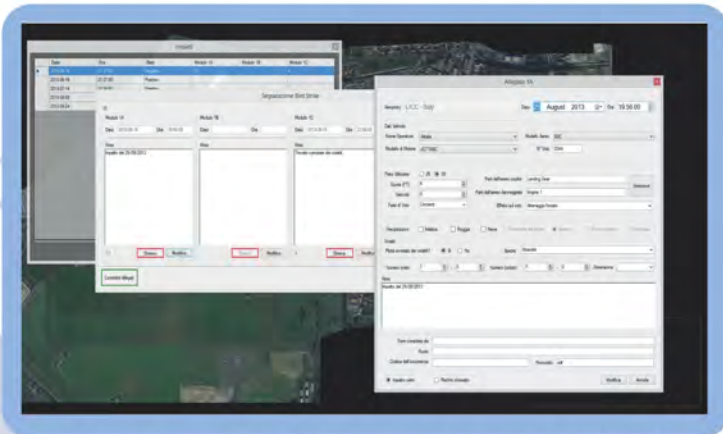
Incidenti

| Data | Ora | Stato | Modulo 1A | Modulo 1B | Modulo 1C |
|---|---|---|---|---|---|
| 2013-08-15 | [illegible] | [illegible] | | | |
| 2013-08-16 | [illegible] | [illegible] | | | |
| 2013-07-14 | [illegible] | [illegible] | | | |
| 2013-06-06 | | | | | |
| 2013-06-04 | | | | | |

Segnalazione Bird Strike

Modulo 1A
Data 2013-08-15 Ora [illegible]
Note
Inserito del 29-08-2013
Elimina Modifica

Modulo 1B
Data Ora
Note
Elimina Modifica

Modulo 1C
Data 2013-08-15 Ora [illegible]
Note
Decollo consolare dei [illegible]
Elimina Modifica

Controllo Allegati

Allegato 1A

Aeroporto LICC - Italy
Data August 2013 Ora 19:50:00

Dati Velivolo
Nome Operatore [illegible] Modello Aereo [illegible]
Modello di Motore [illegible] N° Volo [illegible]

Fase Velivolo
Quota (FT) Parti dell'aereo colpite Landing Gear
Velocità Parti dell'aereo danneggiate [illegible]
Fase di Volo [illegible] Effetto sul volo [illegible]

Precipitazioni Nebbia Pioggia Neve

Uccelli
Presi avvistamento uccelli? Si No Specie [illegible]
Numero visti Numero colpiti Dimensione

Note
Inserito del 29-08-2013

Nome compilatore
Ruolo
Codice dell'incidente Procedure

Inserito pilot Rischio rilevato Modifica Annulla